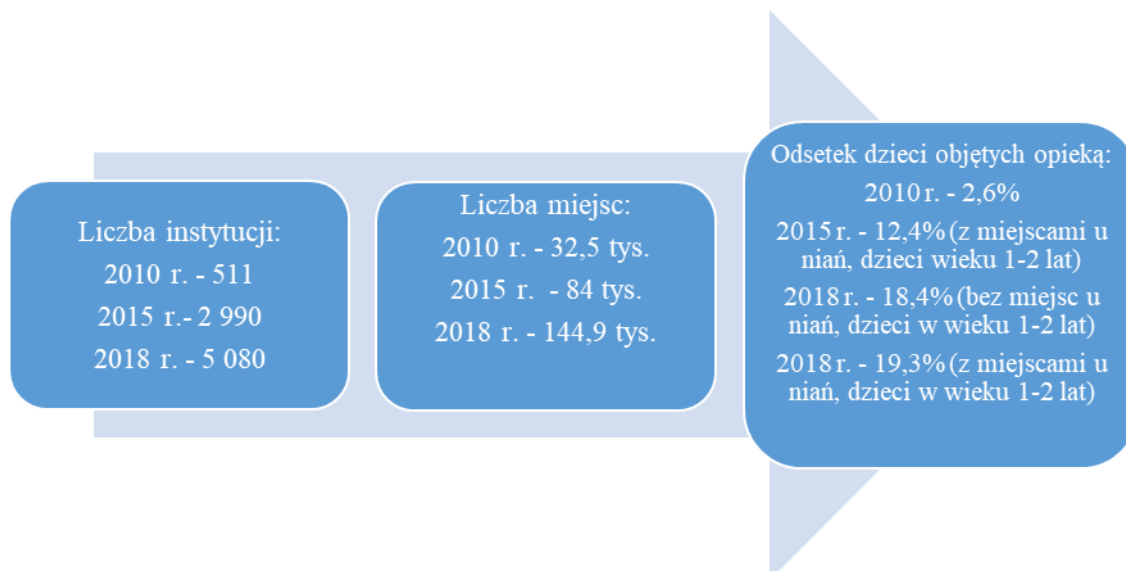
Liczba instytucji:
2010 r. - 511
2015 r.- 2 990
2018 r. - 5 080

Liczba miejsc:
2010 r. - 32,5 tys.
2015 r. - 84 tys.
2018 r. - 144,9 tys.

Odsetek dzieci objętych opieką:
2010 r. - 2,6%
2015 r. - 12,4% (z miejscami u nian, dzieci wieku 1-2 lat)
2018 r. - 18,4% (bez miejsc u nian, dzieci w wieku 1-2 lat)
2018 r. - 19,3% (z miejscami u nian, dzieci w wieku 1-2 lat)